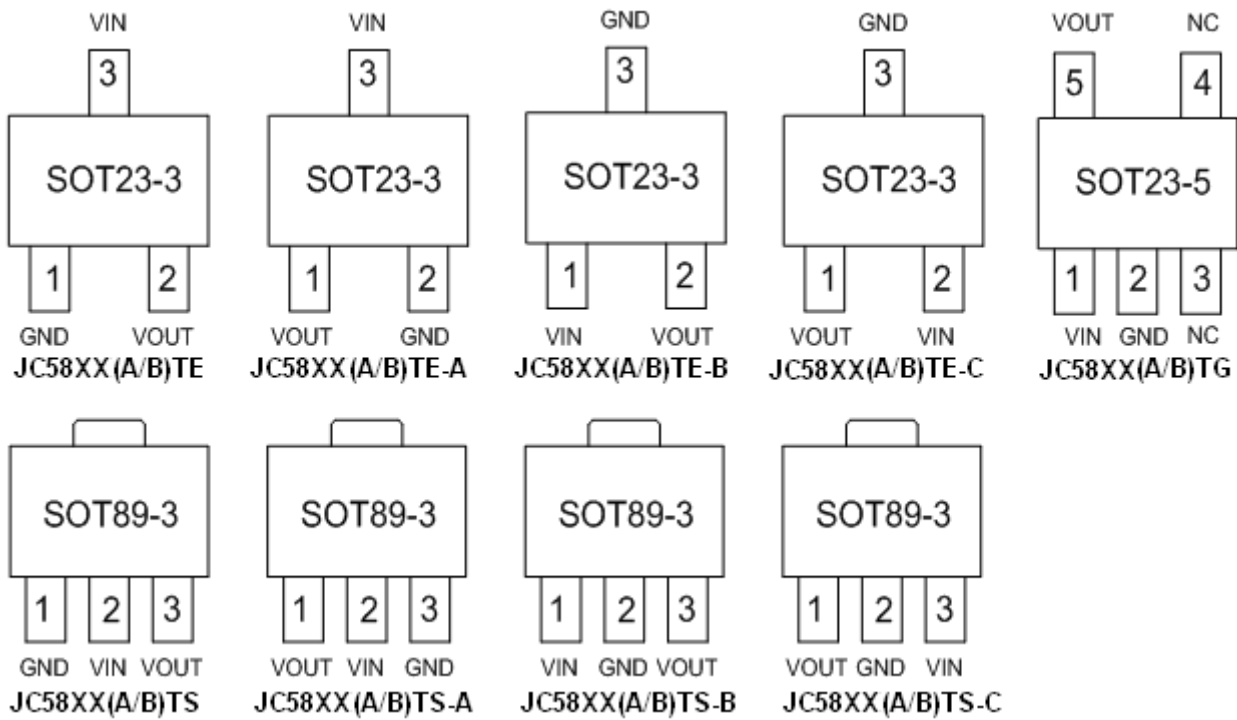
VIN
3
SOT23-3
1 2
GND VOUT
JC58XX(A/B)TE

VIN
3
SOT23-3
1 2
VOUT GND
JC58XX(A/B)TE-A

GND
3
SOT23-3
1 2
VIN VOUT
JC58XX(A/B)TE-B

GND
3
SOT23-3
1 2
VOUT VIN
JC58XX(A/B)TE-C

VOUT NC
5 4
SOT23-5
1 2 3
VIN GND NC
JC58XX(A/B)TG

SOT89-3
1 2 3
GND VIN VOUT
JC58XX(A/B)TS

SOT89-3
1 2 3
VOUT VIN GND
JC58XX(A/B)TS-A

SOT89-3
1 2 3
VIN GND VOUT
JC58XX(A/B)TS-B

SOT89-3
1 2 3
VOUT GND VIN
JC58XX(A/B)TS-C